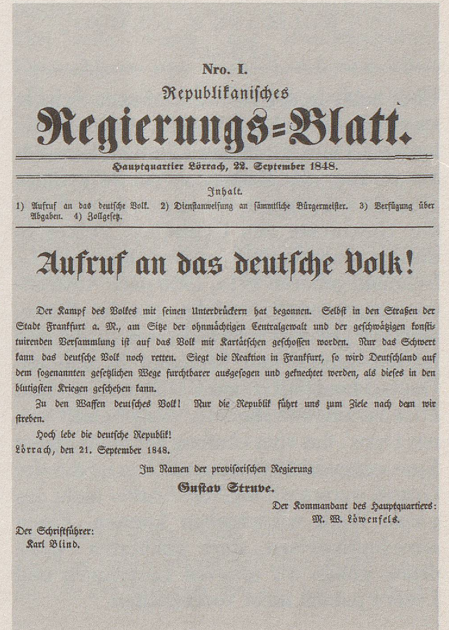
Nro. I.
Republikanisches
Regierungs=Blatt.

Hauptquartier Lörrach, 22. September 1848.

Inhalt.
1) Aufruf an das deutsche Volk. 2) Dienstanweisung an sämmtliche Bürgermeister. 3) Verfügung über Abgaben. 4) Zollgesetz.

Aufruf an das deutsche Volk!

Der Kampf des Volkes mit seinen Unterdrückern hat begonnen. Selbst in den Straßen der Stadt Frankfurt a. M., am Sitze der ohnmächtigen Centralgewalt und der geschwätzigen konstituirenden Versammlung ist auf das Volk mit Kartätschen geschossen worden. Nur das Schwert kann das deutsche Volk noch retten. Siegt die Reaktion in Frankfurt, so wird Deutschland auf dem sogenannten gesetzlichen Wege furchtbarer ausgesogen und geknechtet werden, als dieses in den blutigsten Kriegen geschehen kann.

Zu den Waffen deutsches Volk! Nur die Republik führt uns zum Ziele nach dem wir streben.

Hoch lebe die deutsche Republik!

Lörrach, den 21. September 1848.

Im Namen der provisorischen Regierung
Gustav Struve.

Der Kommandant des Hauptquartiers:
M. W. Löwenfels.

Der Schriftführer:
Karl Blind.